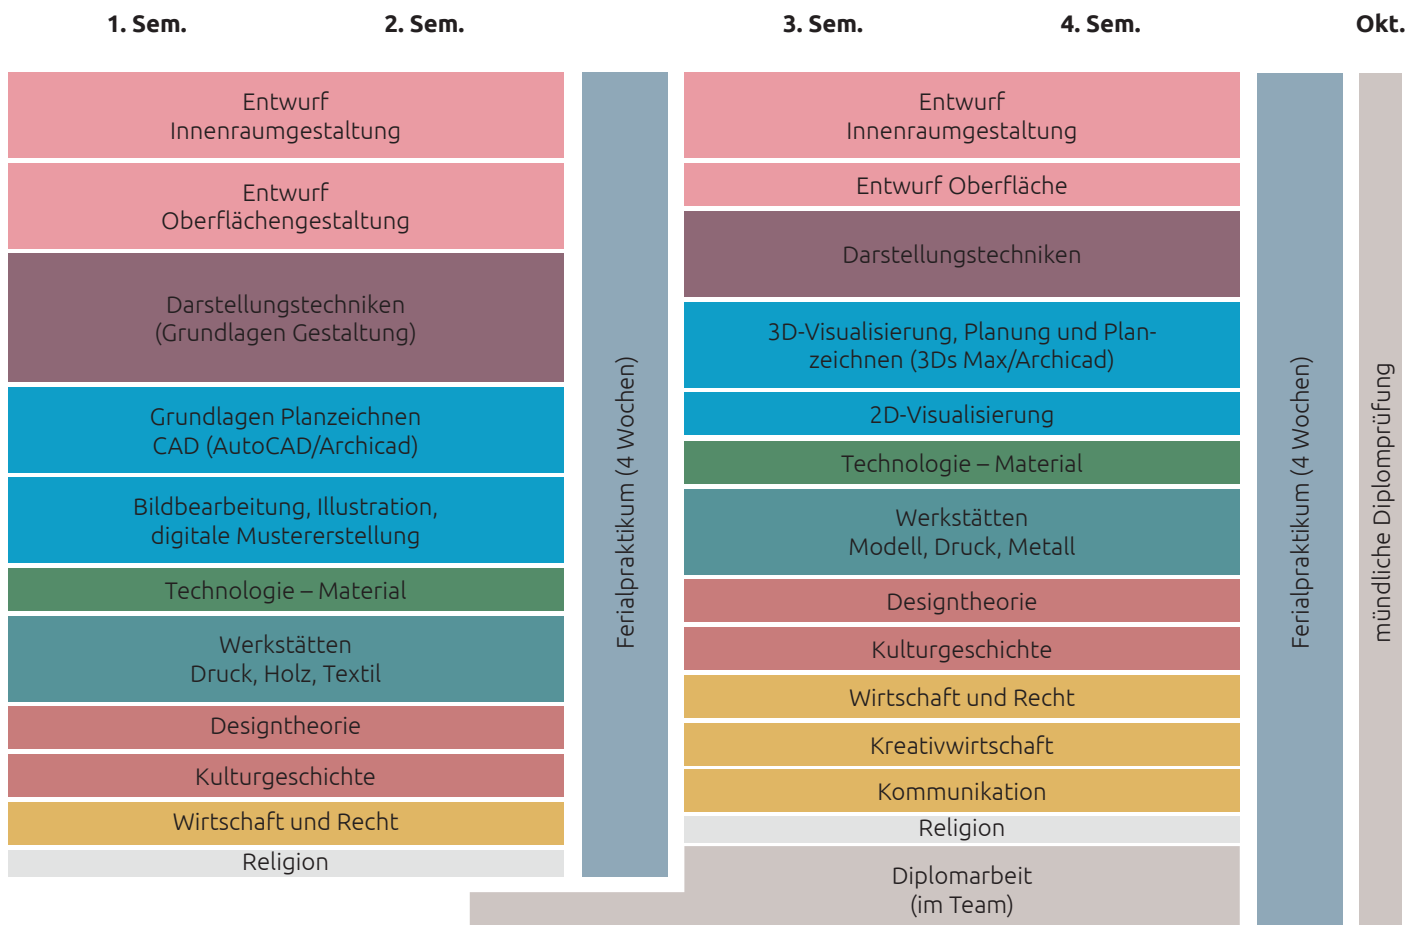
1. Sem. 2. Sem. 3. Sem. 4. Sem. Okt.

Entwurf Innenraumgestaltung

Entwurf Oberflächengestaltung

Darstellungstechniken (Grundlagen Gestaltung)

Grundlagen Planzeichnen CAD (AutoCAD/Archicad)

Bildbearbeitung, Illustration, digitale Mustererstellung

Technologie – Material

Werkstätten Druck, Holz, Textil

Designtheorie

Kulturgeschichte

Wirtschaft und Recht

Religion

Ferialpraktikum (4 Wochen)

Entwurf Innenraumgestaltung

Entwurf Oberfläche

Darstellungstechniken

3D-Visualisierung, Planung und Planzeichnen (3Ds Max/Archicad)

2D-Visualisierung

Technologie – Material

Werkstätten Modell, Druck, Metall

Designtheorie

Kulturgeschichte

Wirtschaft und Recht

Kreativwirtschaft

Kommunikation

Religion

Diplomarbeit (im Team)

Ferialpraktikum (4 Wochen)

mündliche Diplomprüfung